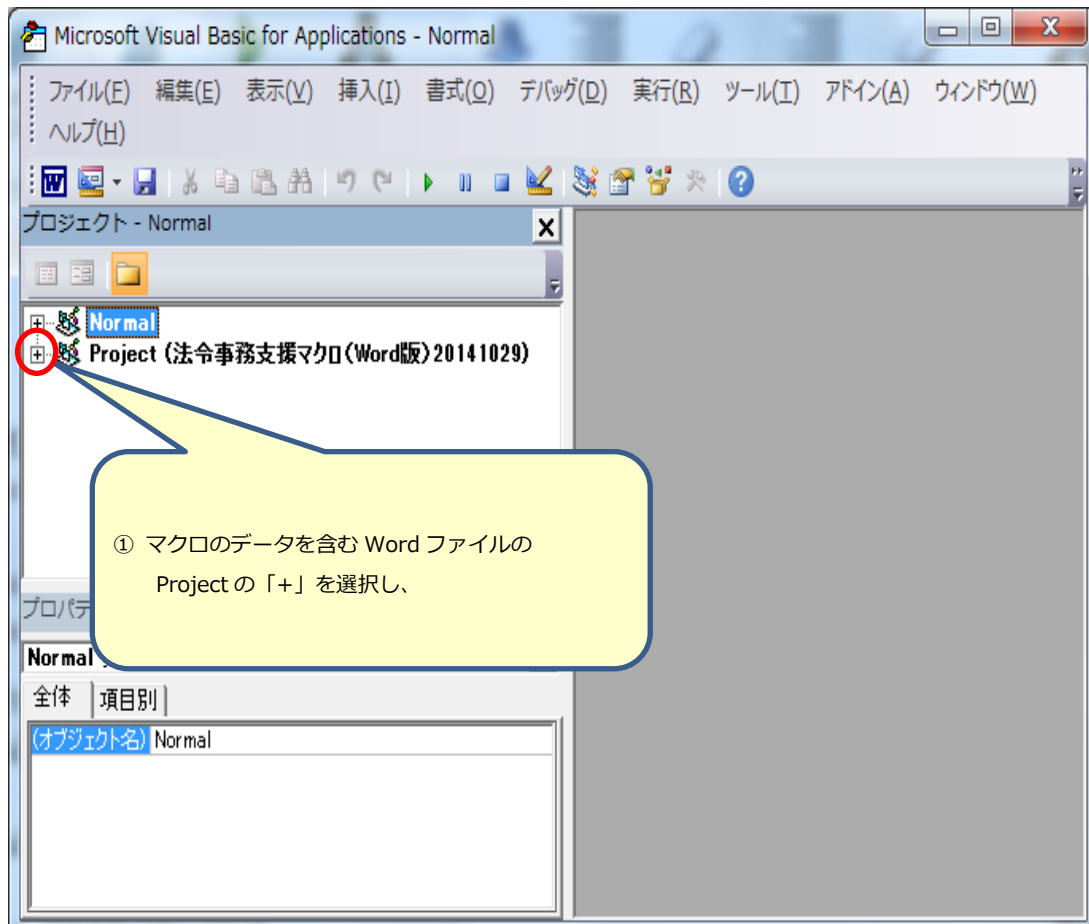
Microsoft Visual Basic for Applications - Normal

ファイル(F) 編集(E) 表示(V) 挿入(I) 書式(O) デバッグ(D) 実行(R) ツール(T) アドイン(A) ウィンドウ(W) ヘルプ(H)

プロジェクト - Normal

Normal
Project (法令事務支援マクロ(Word版)20141029)

① マクロのデータを含む Word ファイルの Project の「+」を選択し、

プロパテ

Normal

全体 項目別

(オブジェクト名) Normal